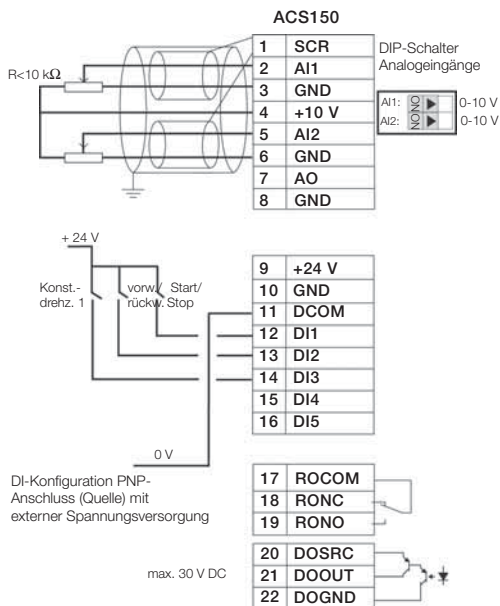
ACS150

R<10 kΩ

| 1 | SCR |
|---|---|
| 2 | AI1 |
| 3 | GND |
| 4 | +10 V |
| 5 | AI2 |
| 6 | GND |
| 7 | AO |
| 8 | GND |

DIP-Schalter Analogeingänge

AI1: ON 0-10 V
AI2: ON 0-10 V

+ 24 V

Konst.-drehz. 1

vorw./ rückw.

Start/ Stop

| 9 | +24 V |
|---|---|
| 10 | GND |
| 11 | DCOM |
| 12 | DI1 |
| 13 | DI2 |
| 14 | DI3 |
| 15 | DI4 |
| 16 | DI5 |

0 V

DI-Konfiguration PNP-Anschluss (Quelle) mit externer Spannungsversorgung

| 17 | ROCOM |
|---|---|
| 18 | RONC |
| 19 | RONO |

max. 30 V DC

| 20 | DOSRC |
|---|---|
| 21 | DOOUT |
| 22 | DOGND |